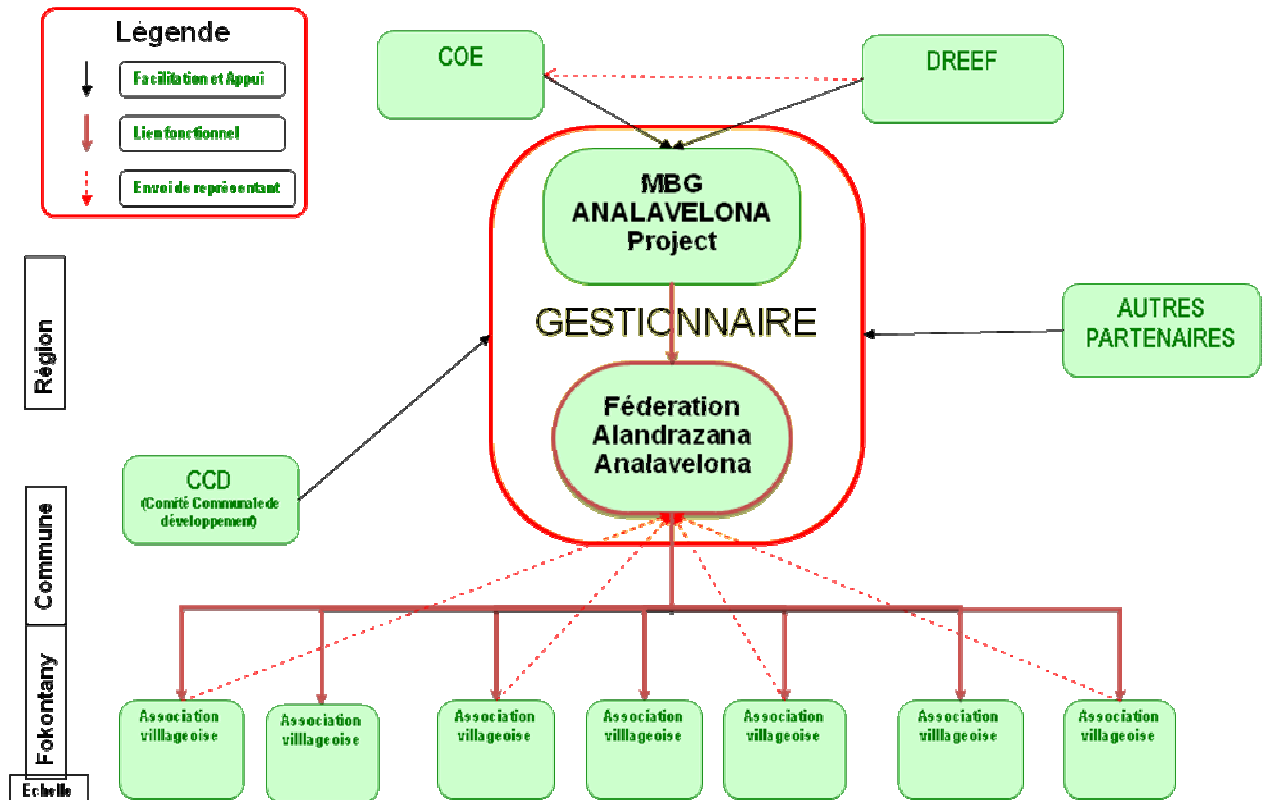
Légende

Facilitation et Appui

Lien fonctionnel

Envoi de représentant

COE

DREEF

MBG ANALAVELONA Project

GESTIONNAIRE

AUTRES PARTENAIRES

Féderation Alandrazana Analavelona

CCD
(Comité Communale de développement)

Région

Commune

Fokontany

Echelle

Association villlageoise

Association villlageoise

Association villlageoise

Association villlageoise

Association villageoise

Association villlageoise

Association villageoise